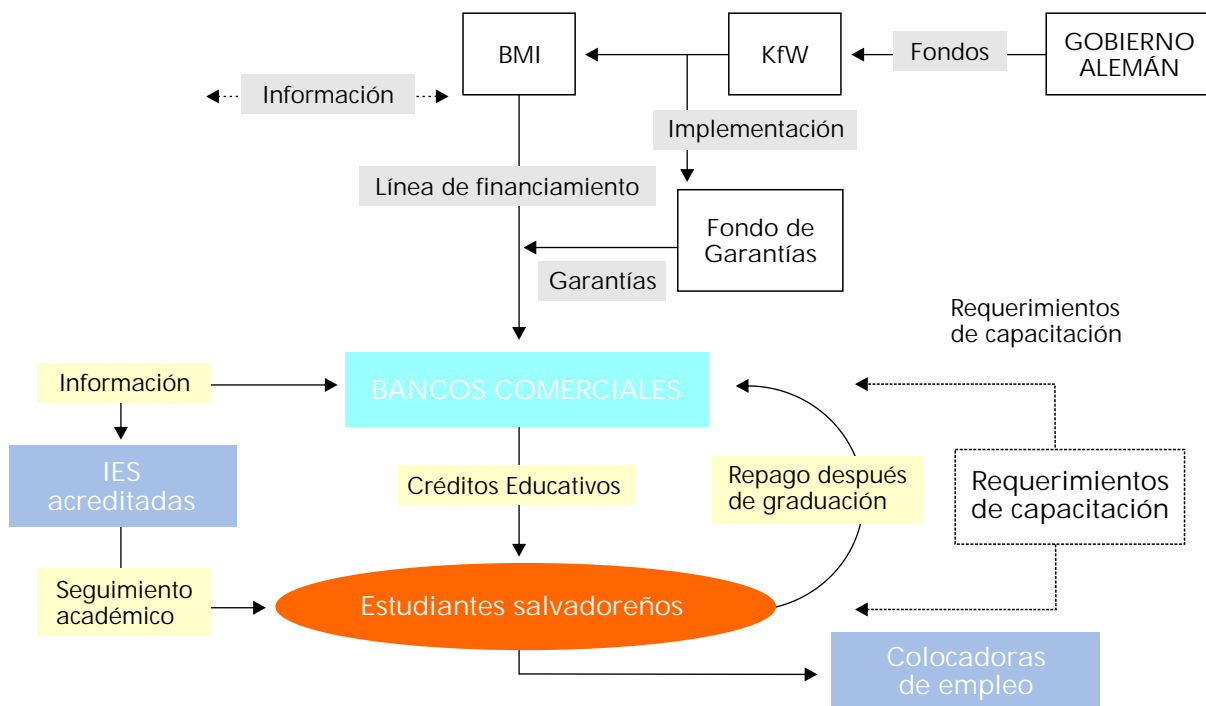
BMI

KfW

Fondos

GOBIERNO ALEMÁN

Información

Implementación

Línea de financiamiento

Fondo de Garantías

Garantías

Requerimientos de capacitación

Información

BANCOS COMERCIALES

IES acreditadas

Créditos Educativos

Repago después de graduación

Requerimientos de capacitación

Seguimiento académico

Estudiantes salvadoreños

Colocadoras de empleo